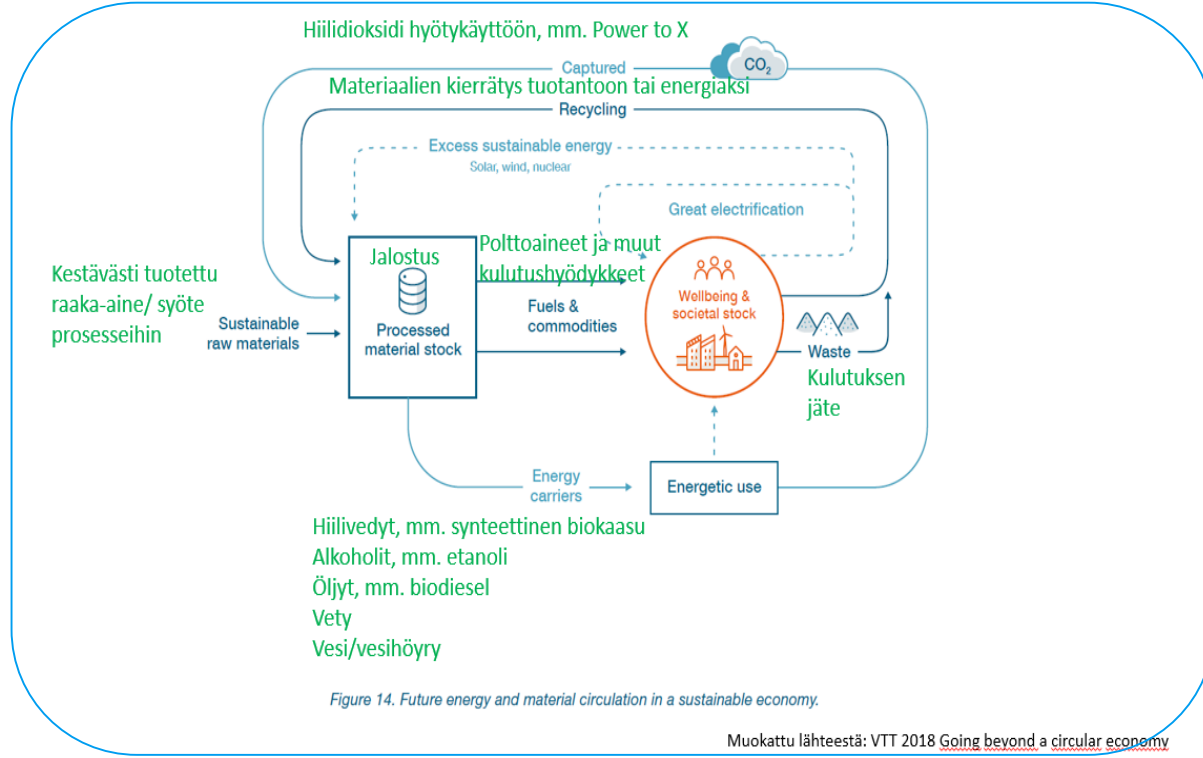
Hiilidioksidi hyötykäyttöön, mm. Power to X

Captured

$CO_2$

Materiaalien kierrätys tuotantoon tai energiaksi

Recycling

Excess sustainable energy
Solar, wind, nuclear

Great electrification

Jalostus

Polttoaineet ja muut kulutushyödykkeet

Kestävästi tuotettu raaka-aine/ syöte prosesseihin

Sustainable raw materials

Processed material stock

Fuels & commodities

Wellbeing & societal stock

Waste

Kulutuksen jäte

Energy carriers

Energetic use

Hiilivedyt, mm. synteettinen biokaasu
Alkoholit, mm. etanoli
Öljyt, mm. biodiesel
Vety
Vesi/vesihöyry

Figure 14. Future energy and material circulation in a sustainable economy.

Muokattu lähteestä: VTT 2018 Going beyond a circular economy